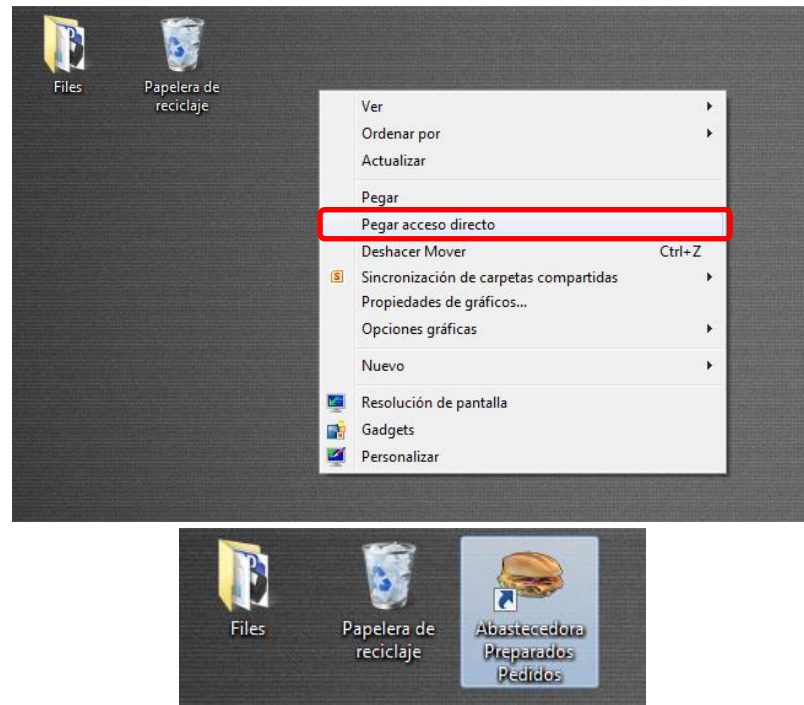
Files

Papelera de reciclaje

Ver
Ordenar por
Actualizar
Pegar
Pegar acceso directo
Deshacer Mover Ctrl+Z
Sincronización de carpetas compartidas
Propiedades de gráficos...
Opciones gráficas
Nuevo
Resolución de pantalla
Gadgets
Personalizar

Files

Papelera de reciclaje

Abastecedora Preparados Pedidos